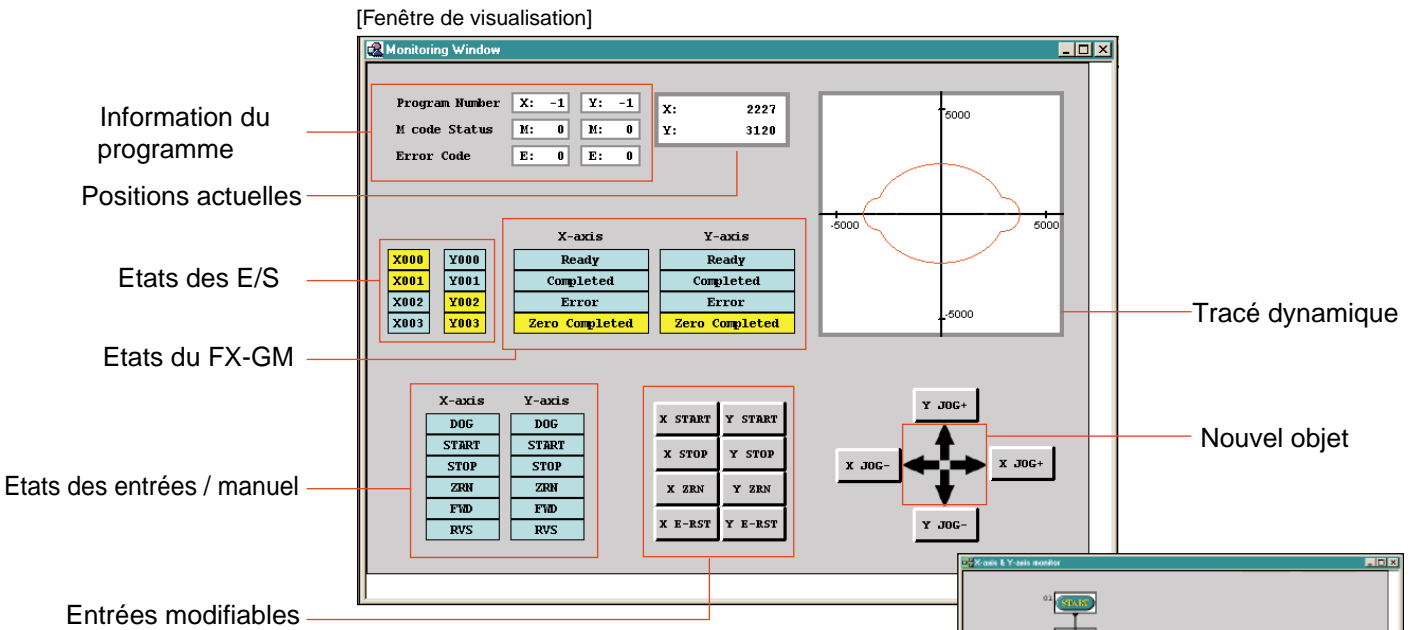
[Fenêtre de visualisation]

Monitoring Window

Information du programme

Program Number X: -1 Y: -1
M code Status M: 0 M: 0
Error Code E: 0 E: 0

X: 2227
Y: 3120

Positions actuelles

5000
-5000
5000
-5000

X-axis Y-axis

Etats des E/S

X000 Y000
X001 Y001
X002 Y002
X003 Y003

Ready Ready
Completed Completed
Error Error
Zero Completed Zero Completed

Tracé dynamique

Etats du FX-GM

X-axis Y-axis
DOG DOG
START START
STOP STOP
ZRN ZRN
FWD FWD
RVS RVS

Etats des entrées / manuel

X START Y START
X STOP Y STOP
X ZRN Y ZRN
X E-RST Y E-RST

Y JOG+
X JOG-
X JOG+
Y JOG-

Nouvel objet

X-axis & Y-axis monitor
START

Entrées modifiables